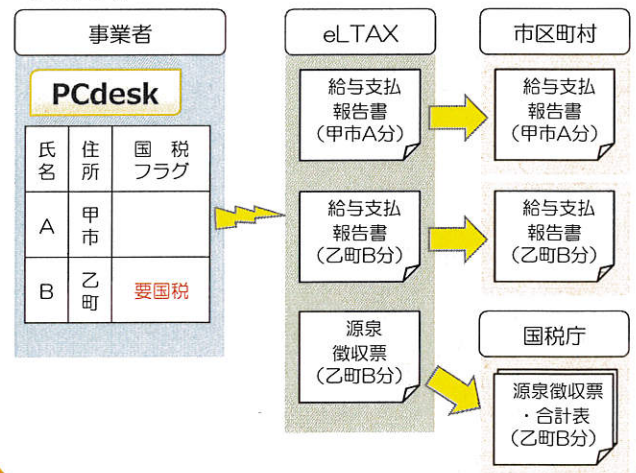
事業者

PCdesk

| 氏名 | 住所 | 国税フラグ |
|---|---|---|
| A | 甲市 | |
| B | 乙町 | 要国税 |

eLTAX

給与支払報告書（甲市A分）

給与支払報告書（乙町B分）

源泉徴収票（乙町B分）

市区町村

給与支払報告書（甲市A分）

給与支払報告書（乙町B分）

国税庁

源泉徴収票・合計表（乙町B分）